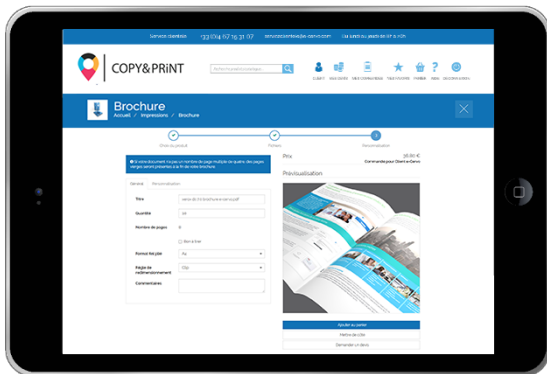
Service clientèle +33 (0)4 67 16 31 07 serviceclientele@e-cervo.com Du lundi au jeudi de 8h à 17h

COPY&PRiNT

CLIENT MES DEVIS MES COMMANDES MES FICHIERS PANIER AIDE DECONNEXION

Brochure
Accueil / Impressions / Brochure

Choix du produit Fichiers Personnalisation

Si votre document n'a pas un nombre de page multiple de quatre, des pages vierges seront présentes à la fin de votre brochure.

Général Personnalisation

Titre
Quantité 50
Nombre de pages 8
Bon à tirer
Format fini pile A4
Règle de redimensionnement
Commentaires

Prix 36,80 €
Commande pour Client e-Cervo

Prévisualisation

Ajouter au panier
Mettre de côté
Demander un devis